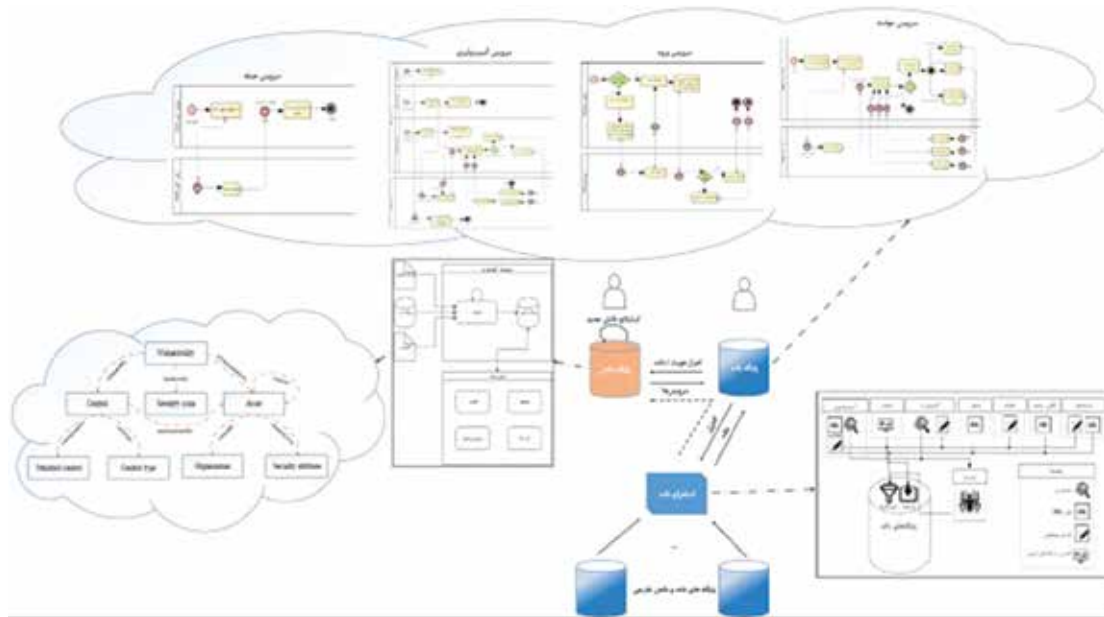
سرویس
سرویس
سرویس
سرویس
Vulnerability
Control
Security scope
Asset
Standard control
Control type
Organization
Security attribute
پایگاه دانش
پایگاه دانش
استخراج دانش
پایگاه های داده و دانش خارجی
پایگاه دانش
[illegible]